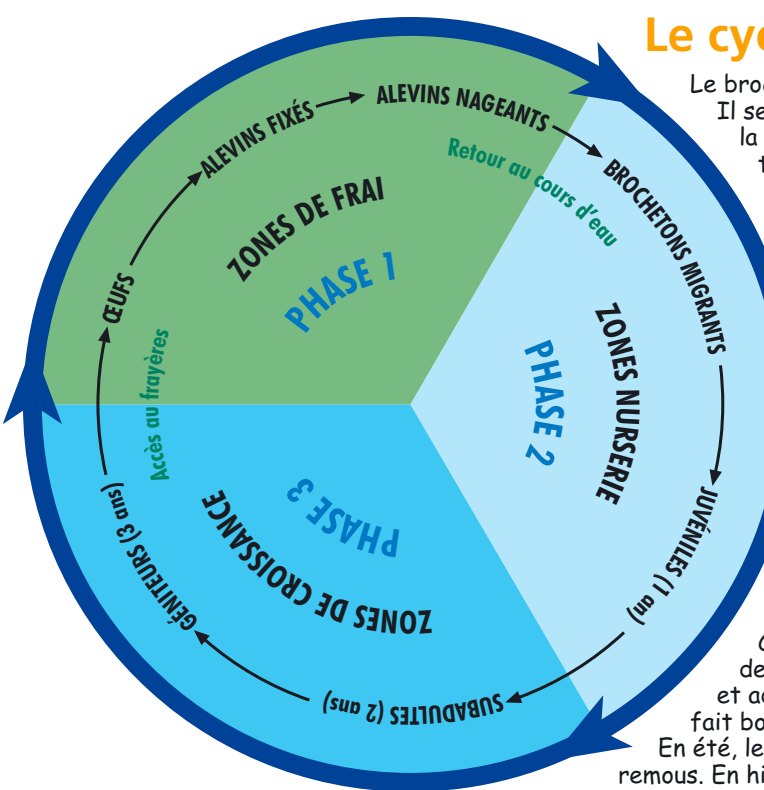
Le cy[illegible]

Le broc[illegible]
Il se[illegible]
la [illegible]
t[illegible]

ALEVINS FIXÉS
ALEVINS NAGEANTS
Retour au cours d'eau
BROCHETONS MIGRANTS
ZONES DE FRAI
PHASE 1
ŒUFS
Accès au frayères
PHASE 2
ZONES NURSERIE
JUVÉNILES (1 an)
PHASE 3
ZONES DE CROISSANCE
GÉNITEURS (3 ans)
SUBADULTES (2 ans)

C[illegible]
de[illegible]
et ac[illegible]
fait bo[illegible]
En été, le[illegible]
remous. En hi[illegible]